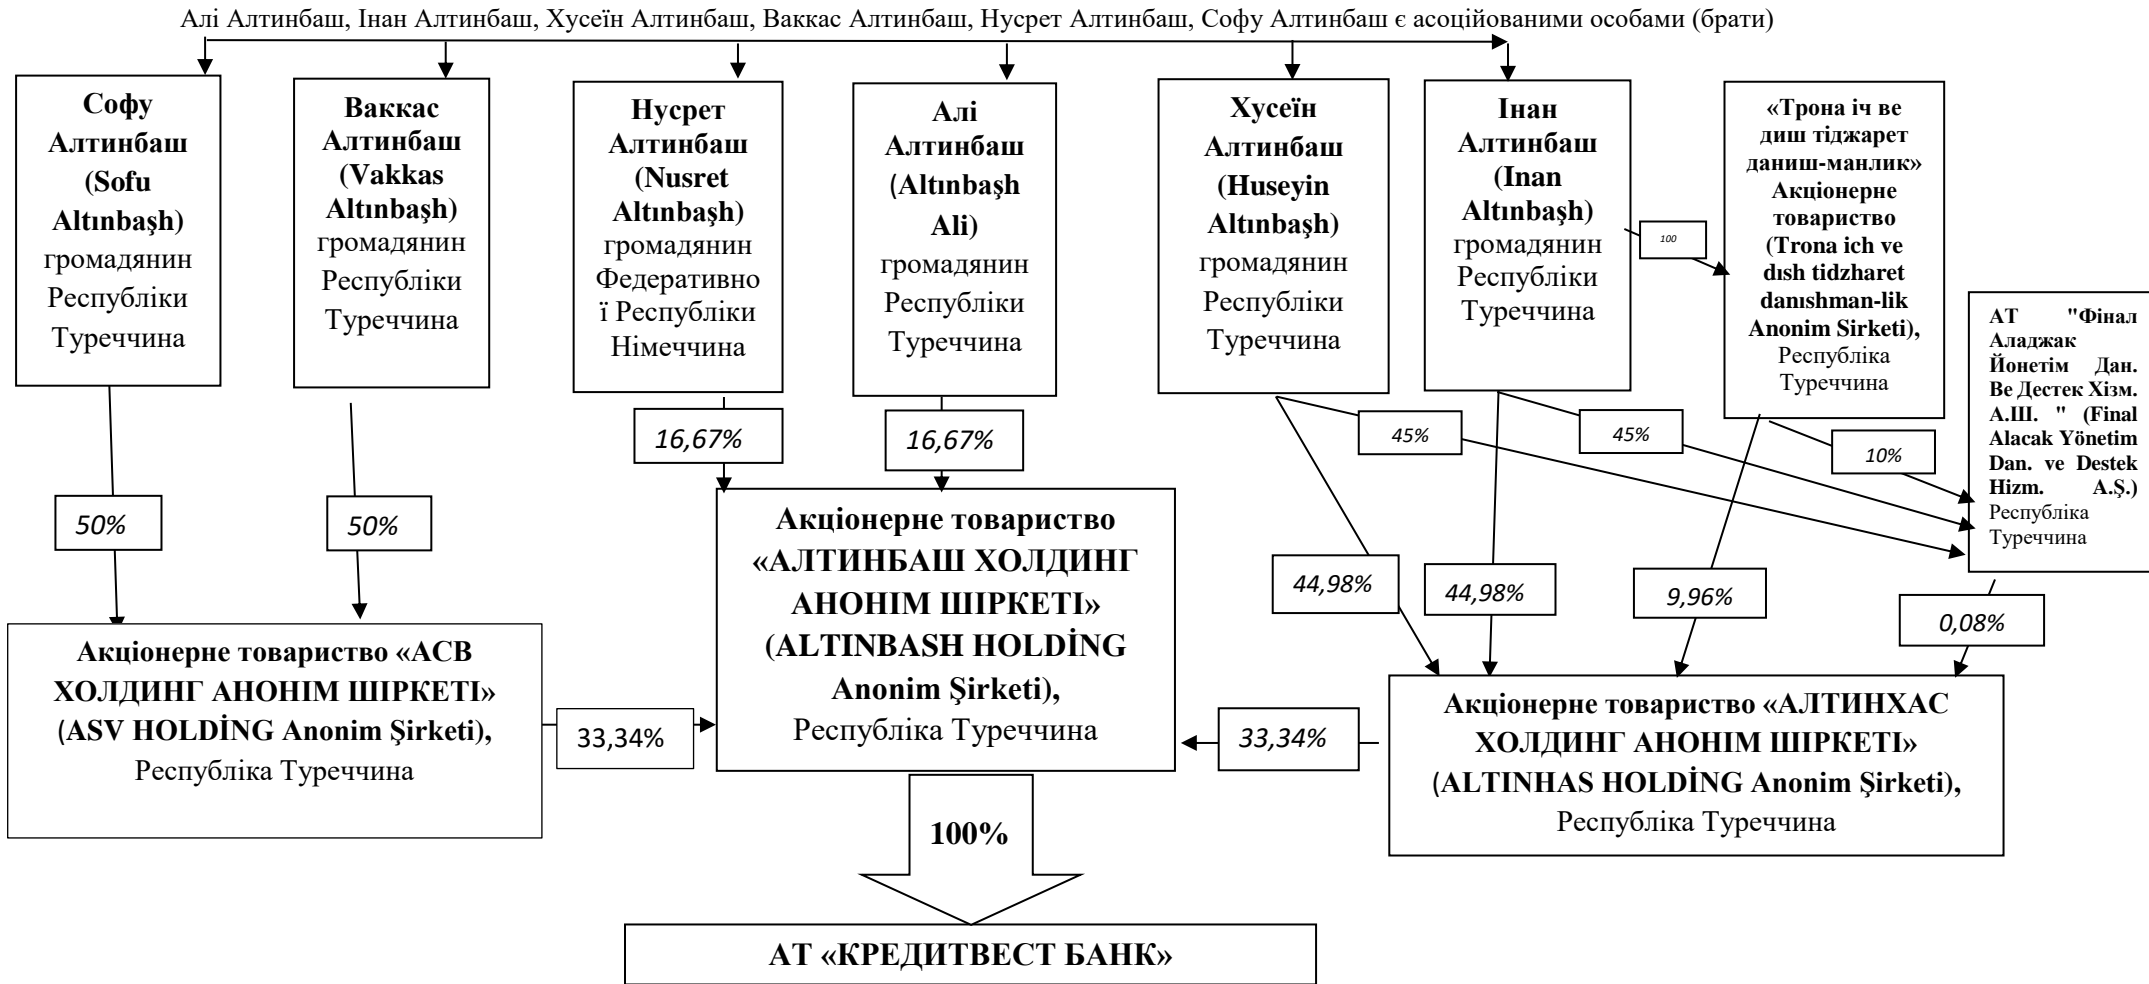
Алі Алтинбаш, Інан Алтинбаш, Хусеїн Алтинбаш, Ваккас Алтинбаш, Нусрет Алтинбаш, Софу Алтинбаш є асоційованими особами (брати)

Софу Алтинбаш (Sofu Altınbaşh) громадянин Республіки Туреччина

Ваккас Алтинбаш (Vakkas Altınbaşh) громадянин Республіки Туреччина

Нусрет Алтинбаш (Nusret Altınbaşh) громадянин Федеративної Республіки Німеччина

Алі Алтинбаш (Altınbaşh Ali) громадянин Республіки Туреччина

Хусеїн Алтинбаш (Huseyin Altınbaşh) громадянин Республіки Туреччина

Інан Алтинбаш (Inan Altınbaşh) громадянин Республіки Туреччина

100

«Трона іч ве диш тіджарет даниш-манлик» Акціонерне товариство (Trona ich ve dısh tidzharet danıshman-lik Anonim Sirketi), Республіка Туреччина

АТ "Фінал Аладжак Йонетім Дан. Ве Дестек Хізм. А.Ш. " (Final Alacak Yönetim Dan. ve Destek Hizm. A.Ş.) Республіка Туреччина

16,67%

16,67%

45%

45%

10%

50%

50%

44,98%

44,98%

9,96%

0,08%

Акціонерне товариство «АЛТИНБАШ ХОЛДИНГ АНОНІМ ШІРКЕТІ» (ALTINBASH HOLDİNG Anonim Şirketi), Республіка Туреччина

Акціонерне товариство «АСВ ХОЛДИНГ АНОНІМ ШІРКЕТІ» (ASV HOLDİNG Anonim Şirketi), Республіка Туреччина

33,34%

33,34%

Акціонерне товариство «АЛТИНХАС ХОЛДИНГ АНОНІМ ШІРКЕТІ» (ALTINHAS HOLDİNG Anonim Şirketi), Республіка Туреччина

100%

АТ «КРЕДИТВЕСТ БАНК»